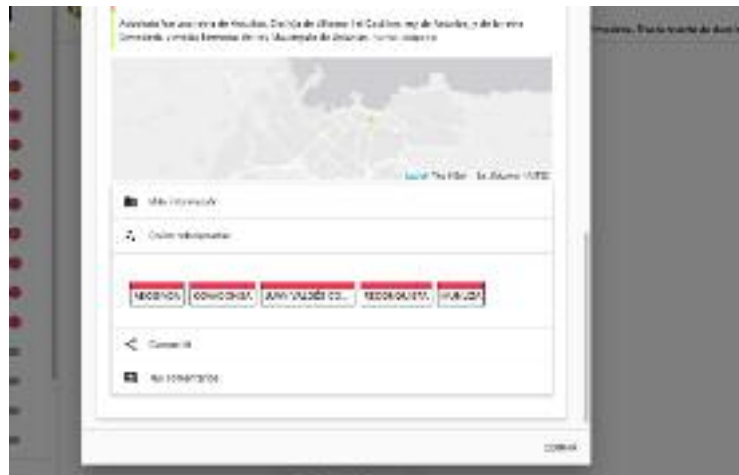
Asturias fue una reina de Asturias. Esposa de Alfonso I el Católico, rey de Asturias, y de la reina Ermesinda, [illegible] de Asturias. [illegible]

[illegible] The Pilar · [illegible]

Más información

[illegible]

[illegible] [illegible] JUAN VALDÉS CO... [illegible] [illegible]

Compartir

No comentarios

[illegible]